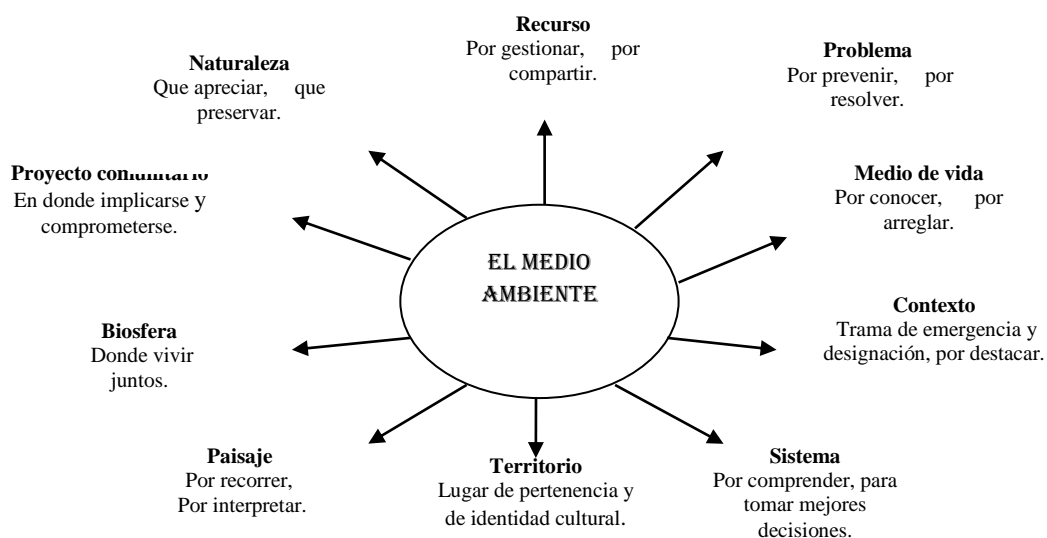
Recurso
Por gestionar, por compartir.

Naturaleza
Que apreciar, que preservar.

Problema
Por prevenir, por resolver.

Proyecto comunitario
En donde implicarse y comprometerse.

Medio de vida
Por conocer, por arreglar.

EL MEDIO AMBIENTE

Contexto
Trama de emergencia y designación, por destacar.

Biosfera
Donde vivir juntos.

Paisaje
Por recorrer, Por interpretar.

Territorio
Lugar de pertenencia y de identidad cultural.

Sistema
Por comprender, para tomar mejores decisiones.